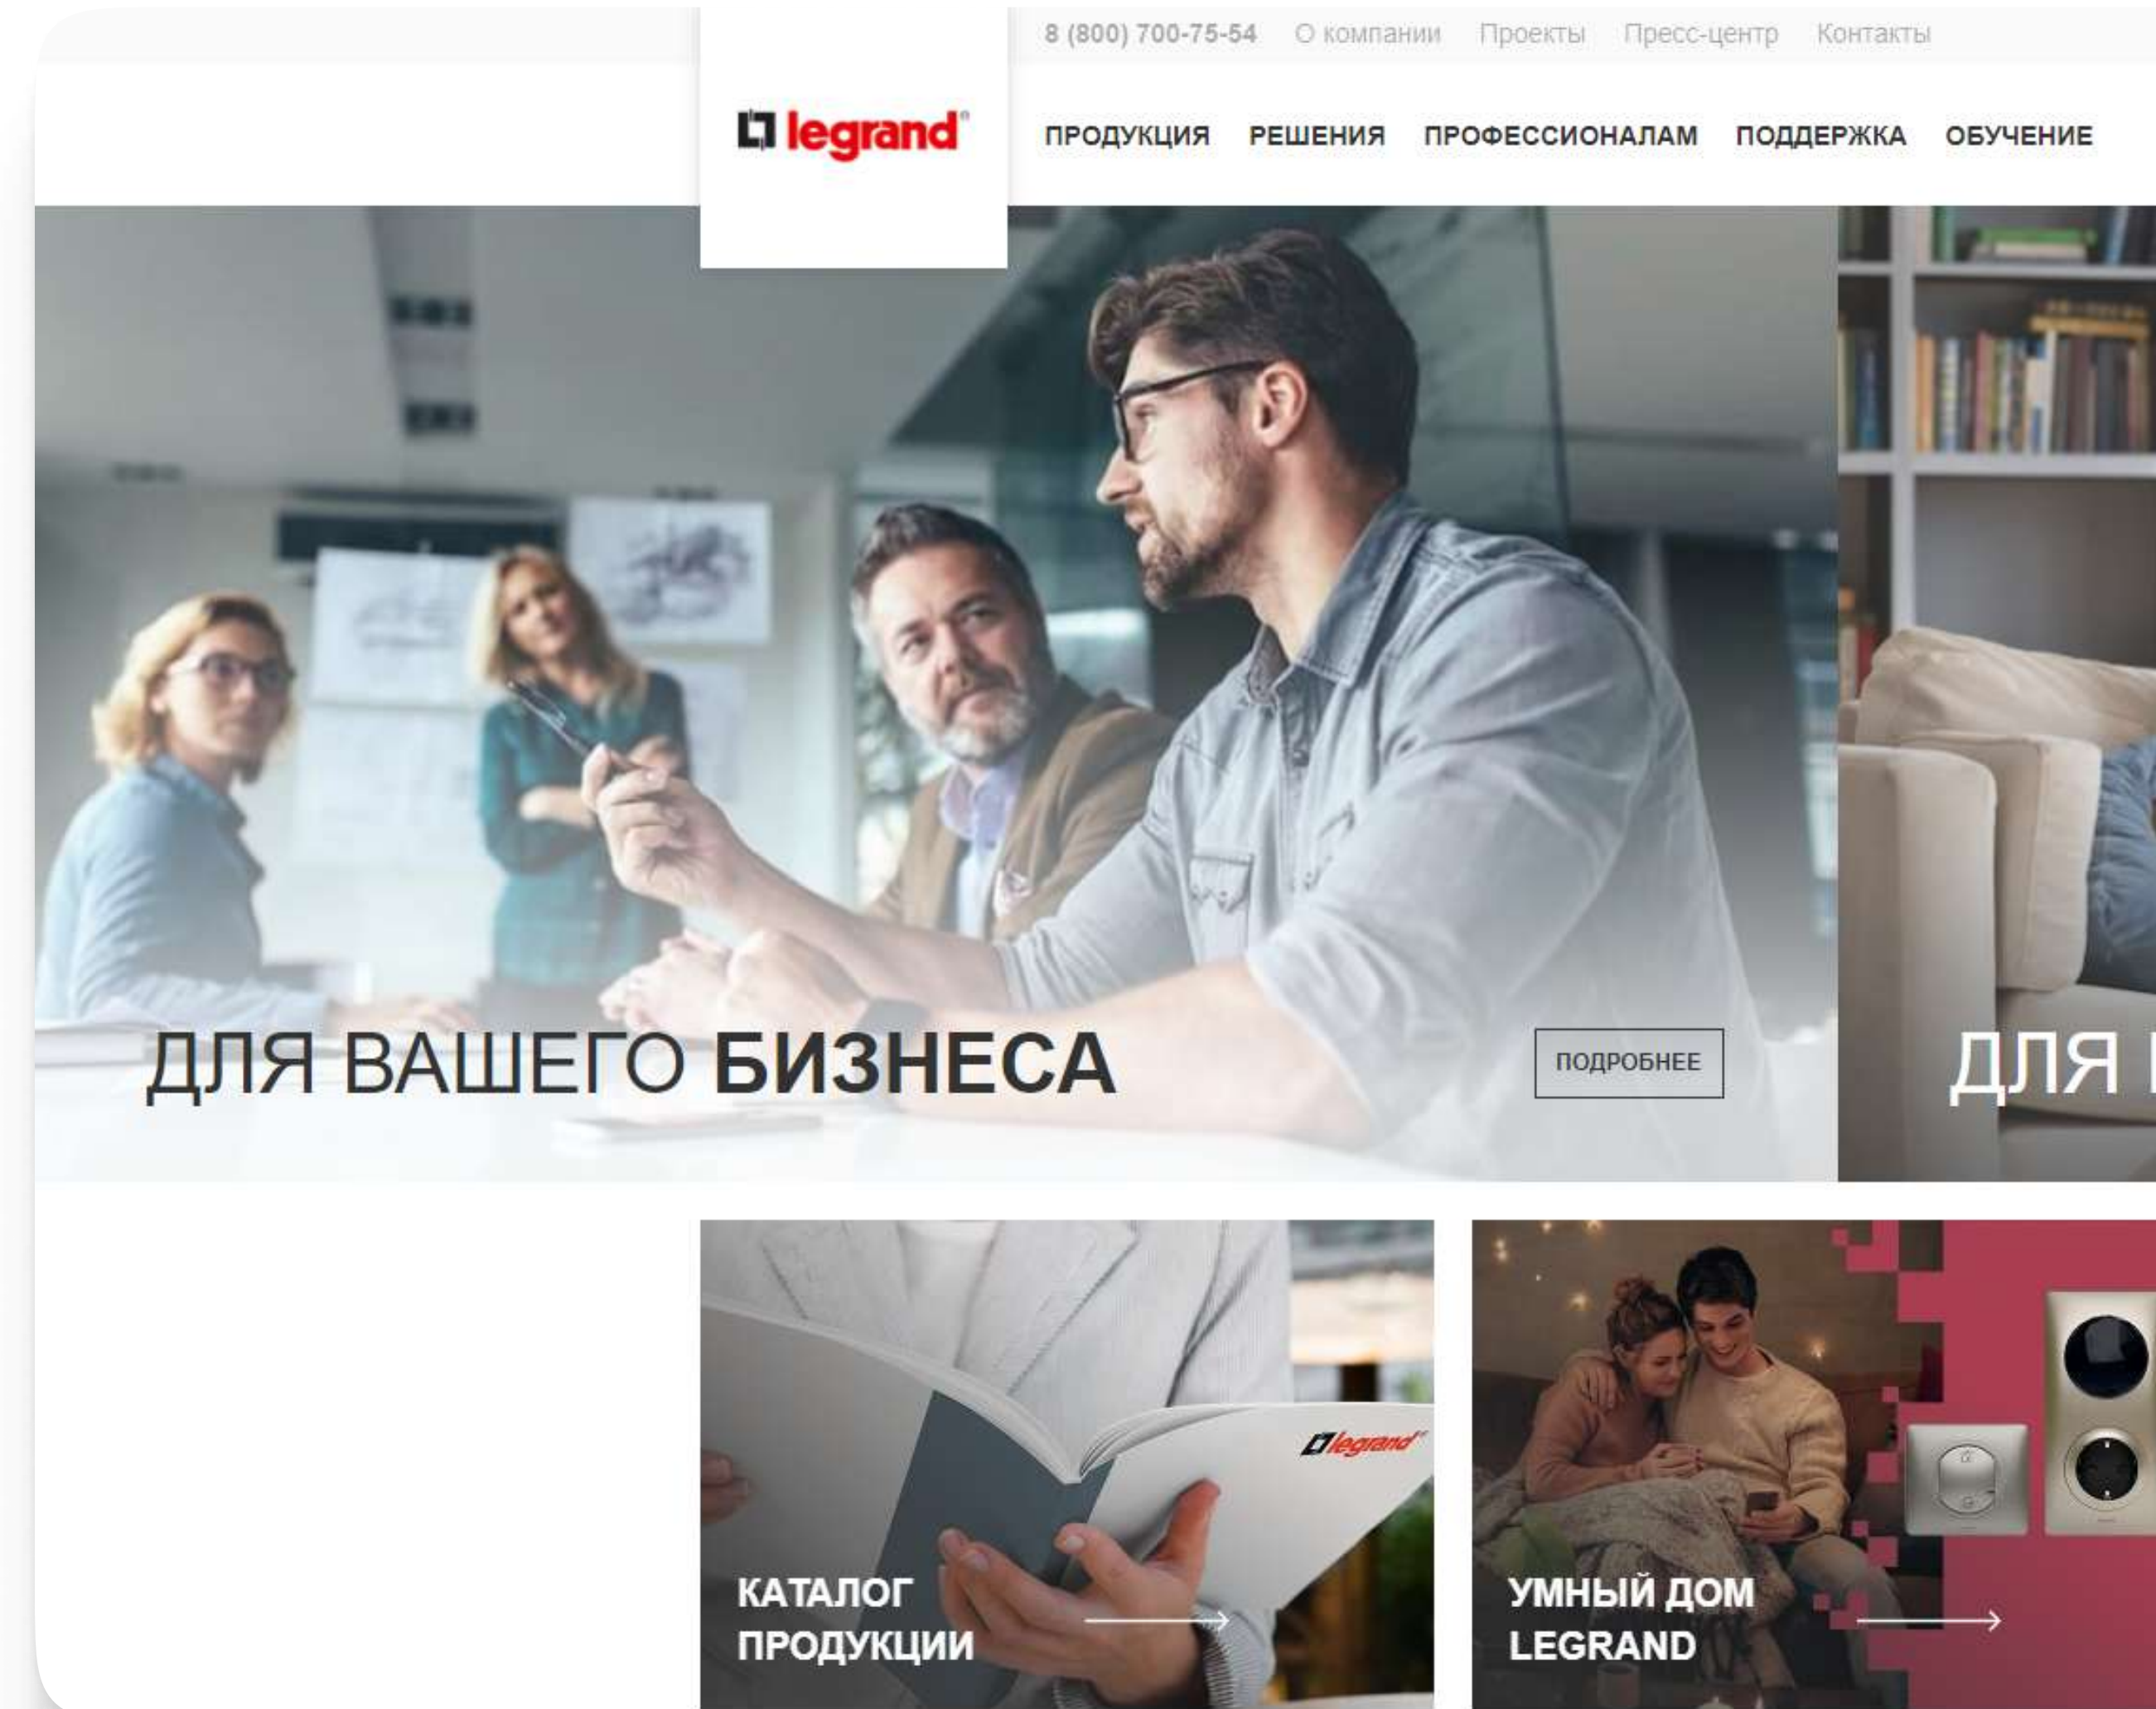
8 (800) 700-75-54 О компании Проекты Пресс-центр Контакты

legrand

ПРОДУКЦИЯ РЕШЕНИЯ ПРОФЕССИОНАЛАМ ПОДДЕРЖКА ОБУЧЕНИЕ

ДЛЯ ВАШЕГО БИЗНЕСА

ПОДРОБНЕЕ

ДЛЯ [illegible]

legrand

КАТАЛОГ ПРОДУКЦИИ

УМНЫЙ ДОМ LEGRAND